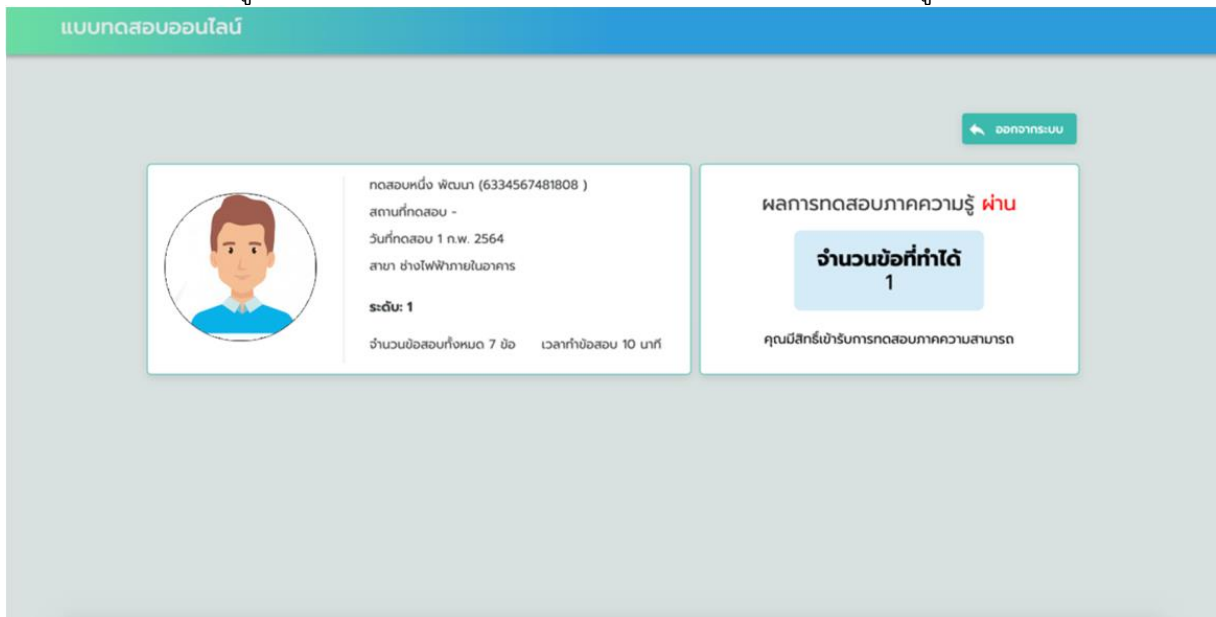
แบบทดสอบออนไลน์

ออกจากระบบ

ทดสอบหนึ่ง พัฒนา (6334567481808 )
สถานที่ทดสอบ -
วันที่ทดสอบ 1 ก.พ. 2564
สาขา ช่างไฟฟ้าภายในอาคาร

ระดับ: 1

จำนวนข้อสอบทั้งหมด 7 ข้อ เวลาทำข้อสอบ 10 นาที

ผลการทดสอบภาคความรู้ ผ่าน

จำนวนข้อที่ทำได้
1

คุณมีสิทธิ์เข้ารับการทดสอบภาคความสามารถ